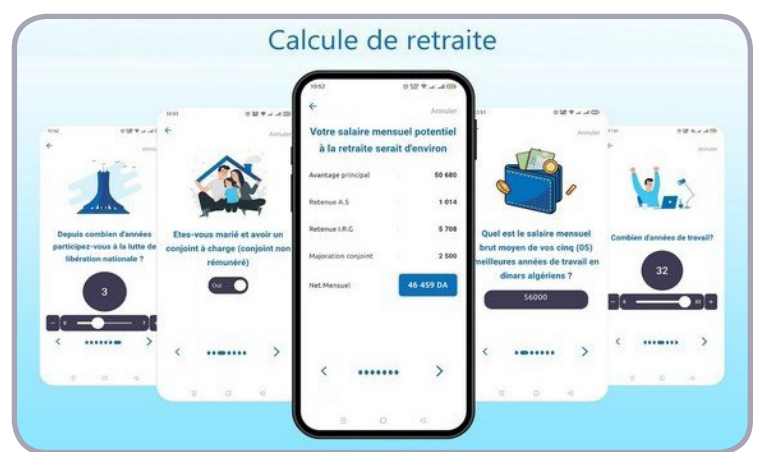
Calcule de retraite

10:52

Annuler

Depuis combien d'années participez-vous à la lutte de libération nationale ?

3

10:53

Annuler

Êtes-vous marié et avoir un conjoint à charge (conjoint non rémunéré)

Oui

10:52

Annuler

Votre salaire mensuel potentiel à la retraite serait d'environ

| | |
|---|---|
| Avantage principal | 50 680 |
| Retenue A.S | 1 014 |
| Retenue I.R.G | 5 708 |
| Majoration conjoint | 2 500 |
| Net Mensuel | 46 459 DA |

10:51

Annuler

Quel est le salaire mensuel brut moyen de vos cinq (05) meilleures années de travail en dinars algériens ?

56000

Annuler

Combien d'années de travail?

32

30